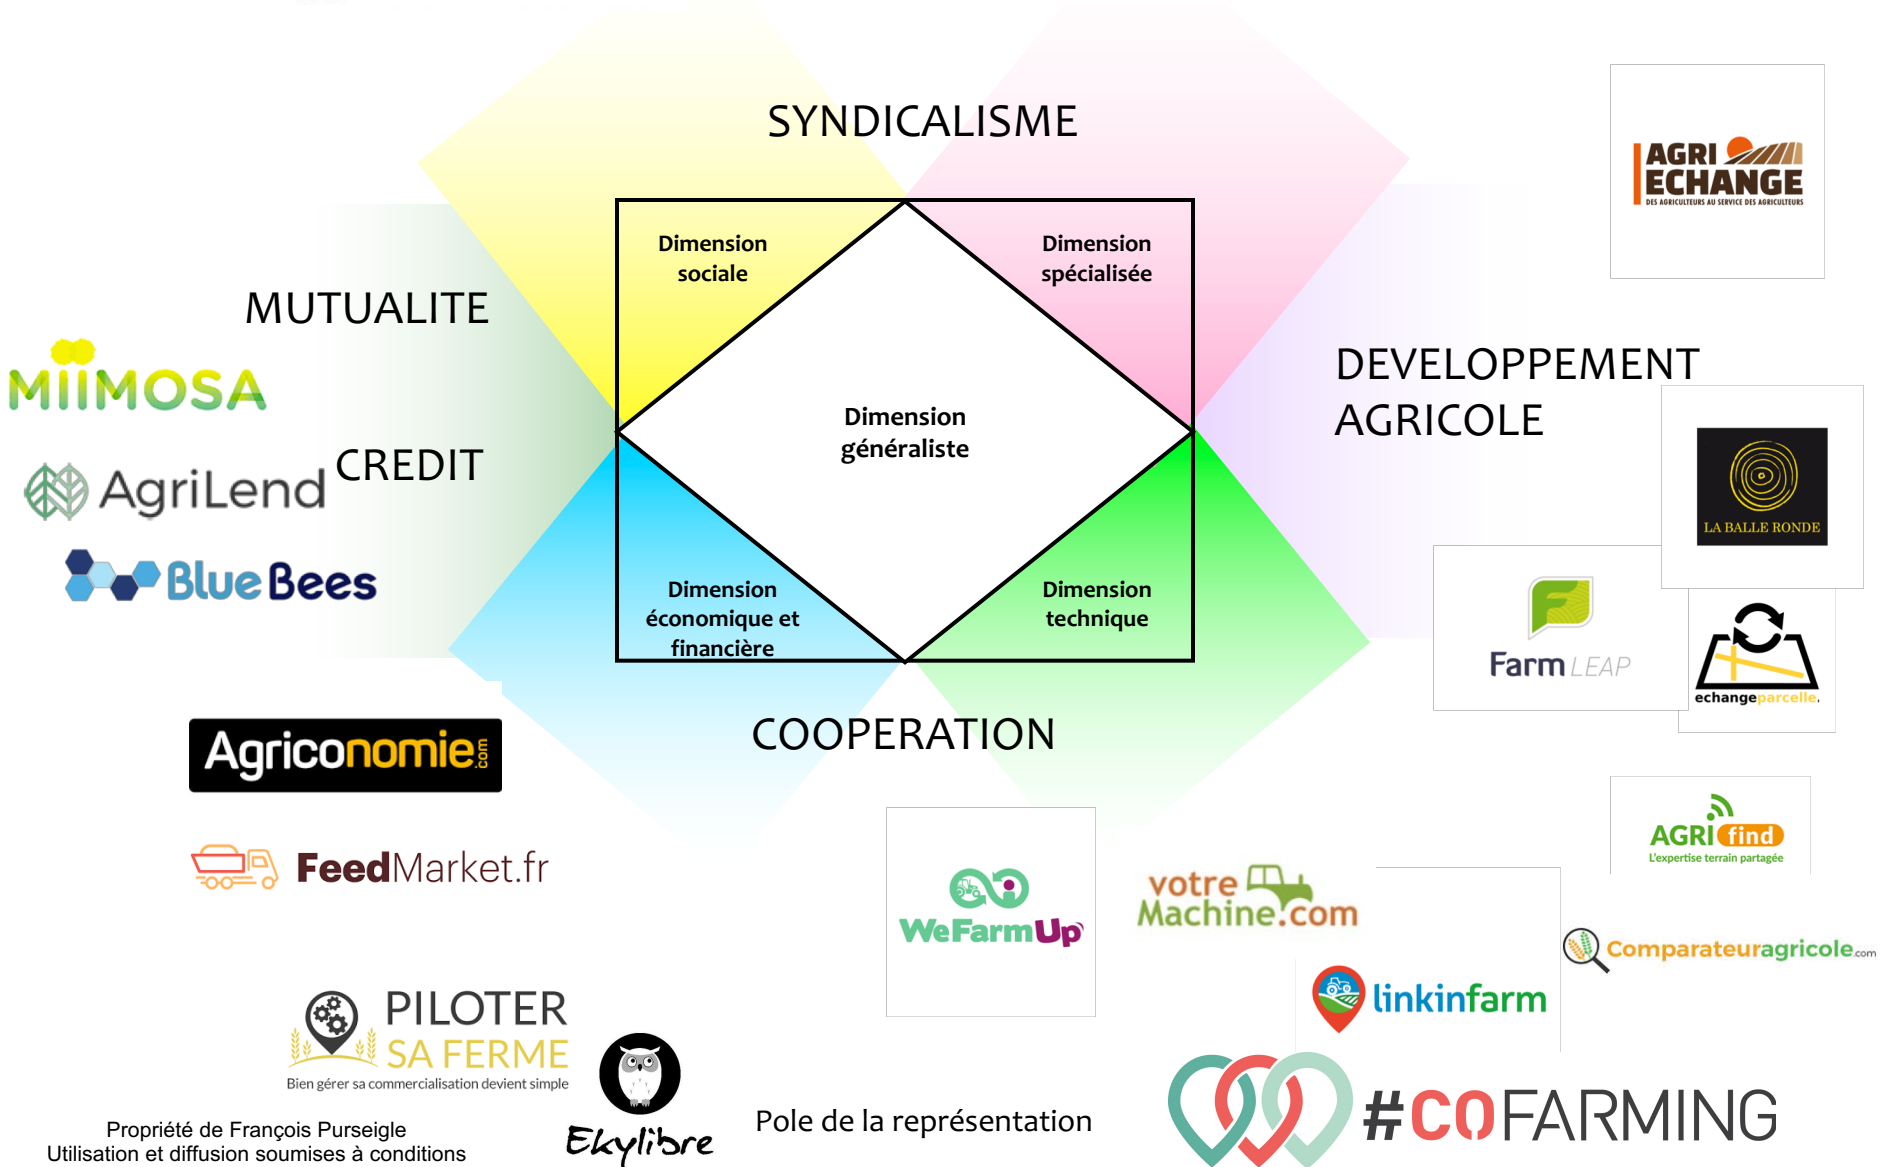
SYNDICALISME

AGRI ECHANGE
DES AGRICULTEURS AU SERVICE DES AGRICULTEURS

MUTUALITE

Dimension sociale

Dimension spécialisée

MIIMOSA

DEVELOPPEMENT AGRICOLE

Dimension généraliste

AgriLend

CREDIT

LA BALLE RONDE

BlueBees

Dimension économique et financière

Dimension technique

FarmLEAP

echangeparcelle

COOPERATION

Agriconomie.com

AGRIfind
L'expertise terrain partagée

FeedMarket.fr

WeFarmUp

votre Machine.com

Comparateuragricole.com

linkinfarm

PILOTER SA FERME
Bien gérer sa commercialisation devient simple

Ekylibre

Pole de la représentation

#COFARMING

Propriété de François Purseigle
Utilisation et diffusion soumises à conditions